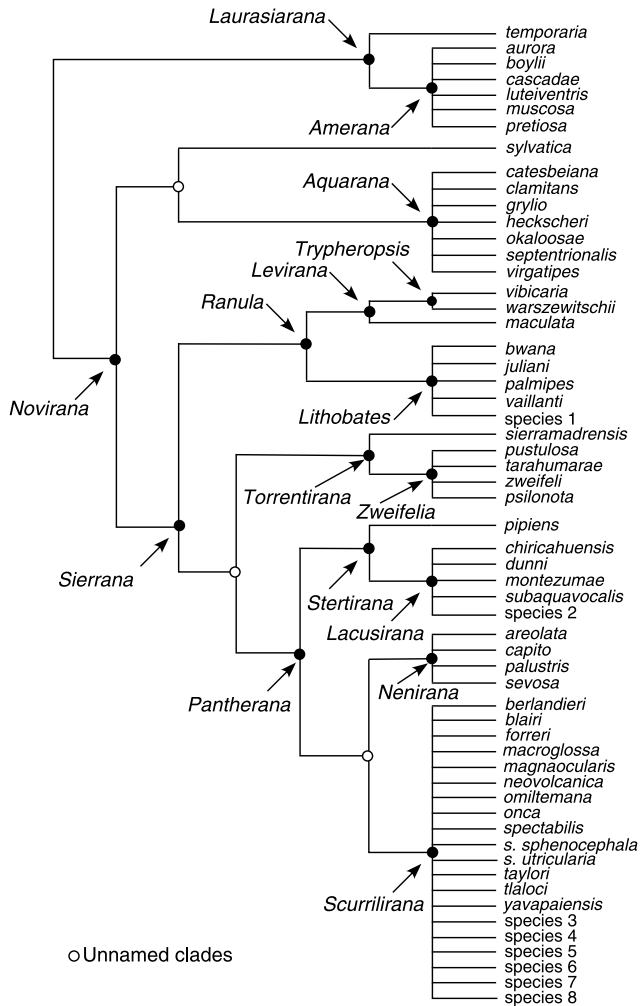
Laurasiarana
temporaria
aurora
boylii
cascadae
luteiventris
muscosa
pretiosa
Amerana
sylvatica
Aquarana
catesbeiana
clamitans
grylio
heckscheri
okaloosae
septentrionalis
virgatipes
Trypheropsis
Levirana
Ranula
vibicaria
warszewitschii
maculata
Novirana
bwana
juliani
palmipes
vaillanti
species 1
Lithobates
sierramadrensis
pustulosa
tarahumarae
zweifeli
psilonota
Torrentirana
Zweifelia
Sierrana
pipiens
chiricahuensis
dunni
montezumae
subaquavocalis
species 2
Stertirana
Lacusirana
areolata
capito
palustris
sevosa
Nenirana
Pantherana
berlandieri
blairi
forreri
macroglossa
magnaocularis
neovolcanica
omiltemana
onca
spectabilis
s. sphenocephala
s. utricularia
taylori
tlaloci
yavapaiensis
Scurrilirana
species 3
species 4
species 5
species 6
species 7
species 8
Unnamed clades